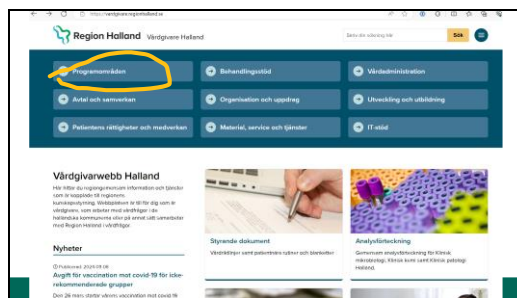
https://vardgivare.regionhalland.se

Region Halland Vårdgivare Halland

Skriv din sökning här

Sök

Programområden

Behandlingsstöd

Vårdadministration

Avtal och samverkan

Organisation och uppdrag

Utveckling och utbildning

Patientens rättigheter och medverkan

Material, service och tjänster

IT-stöd

Vårdgivarwebb Halland

Här hittar du regiongemensam information och tjänster som är kopplade till regionens kunskapsstyrning. Webbplatsen är till för dig som är vårdgivare, som arbetar med vårdfrågor i de halländska kommunerna eller på annat sätt samarbetar med Region Halland i vårdfrågor.

Nyheter

Publicerad: 2025-08-08

Avgift för vaccination mot covid-19 för icke-rekommenderade grupper

Den 26 mars, startar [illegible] vaccination mot covid-19 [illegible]

Styrande dokument

Vårdriktlinjer samt patientinformation, rutiner och blanketter.

Analysförteckning

Gemensam analysförteckning för Klinisk mikrobiologi, Klinisk kemi samt Klinisk patologi Halland.